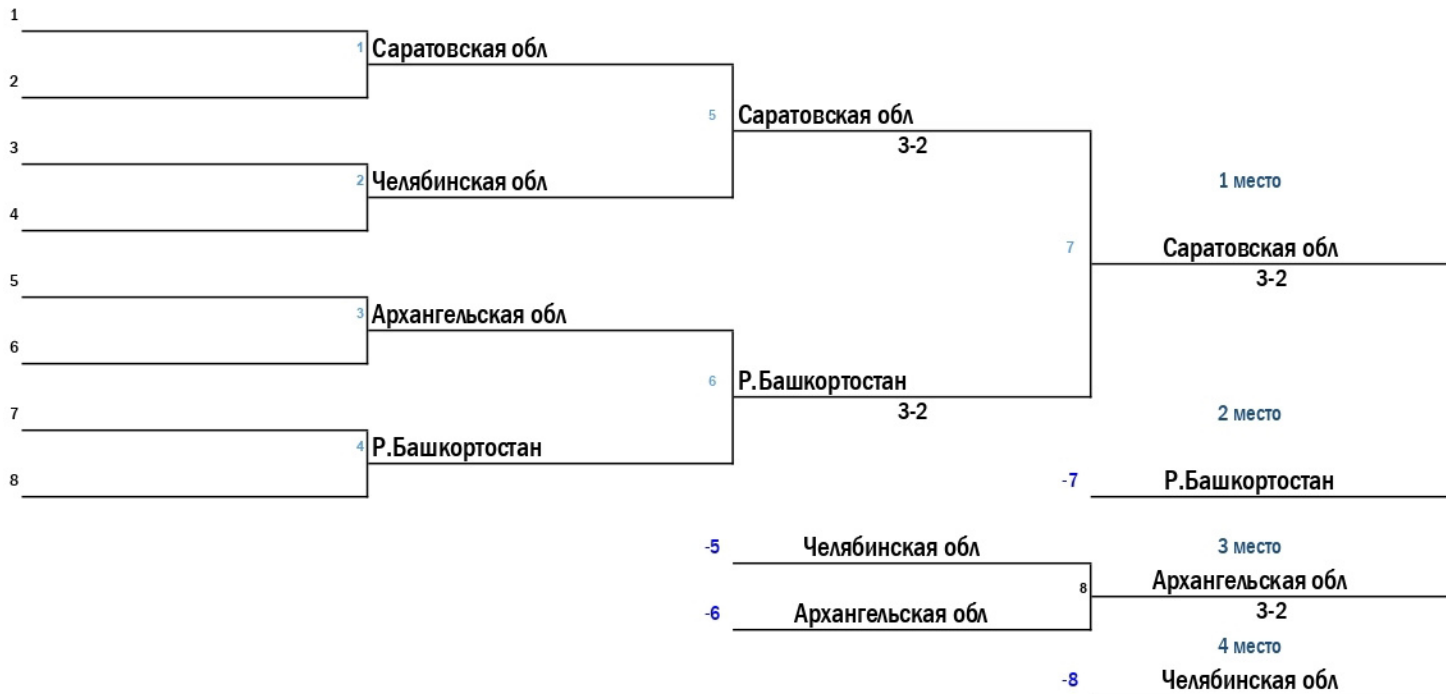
1
1 Саратовская обл
2
5 Саратовская обл
3-2
3
2 Челябинская обл
4
1 место
7
Саратовская обл
3-2
5
3 Архангельская обл
6
6 Р.Башкортостан
3-2
7
2 место
4 Р.Башкортостан
8
-7 Р.Башкортостан
-5 Челябинская обл
3 место
8
Архангельская обл
3-2
-6 Архангельская обл
4 место
-8 Челябинская обл